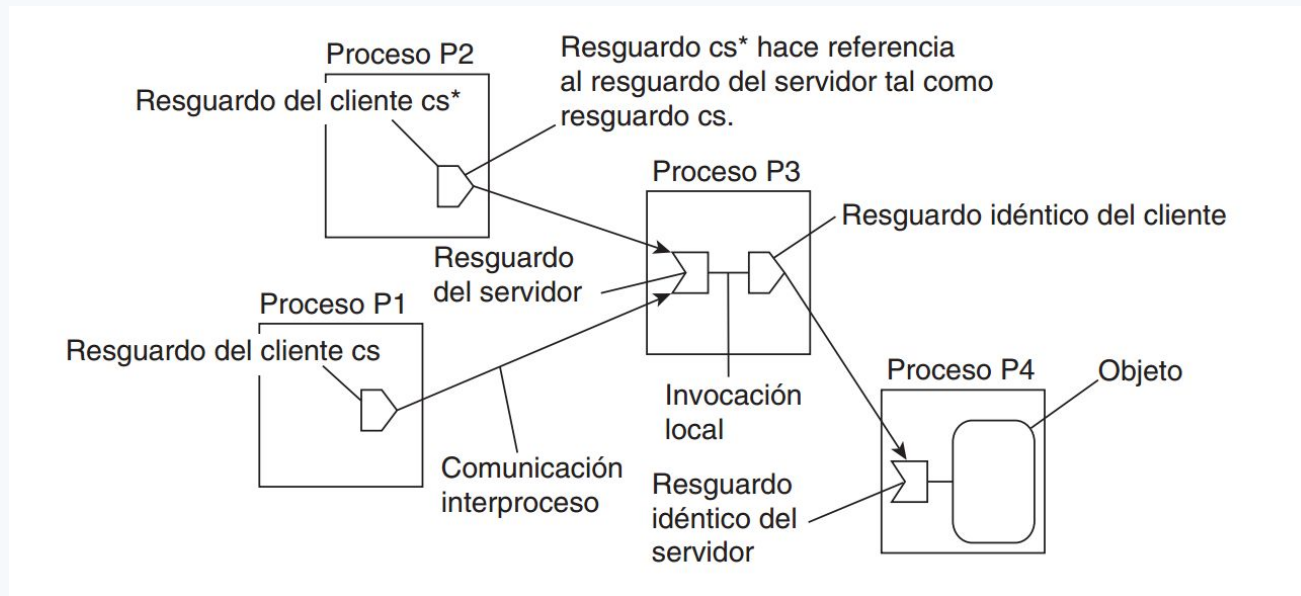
Proceso P2

Resguardo cs* hace referencia al resguardo del servidor tal como resguardo cs.

Resguardo del cliente cs*

Proceso P3

Resguardo idéntico del cliente

Resguardo del servidor

Proceso P1

Resguardo del cliente cs

Invocación local

Proceso P4

Objeto

Comunicación interproceso

Resguardo idéntico del servidor